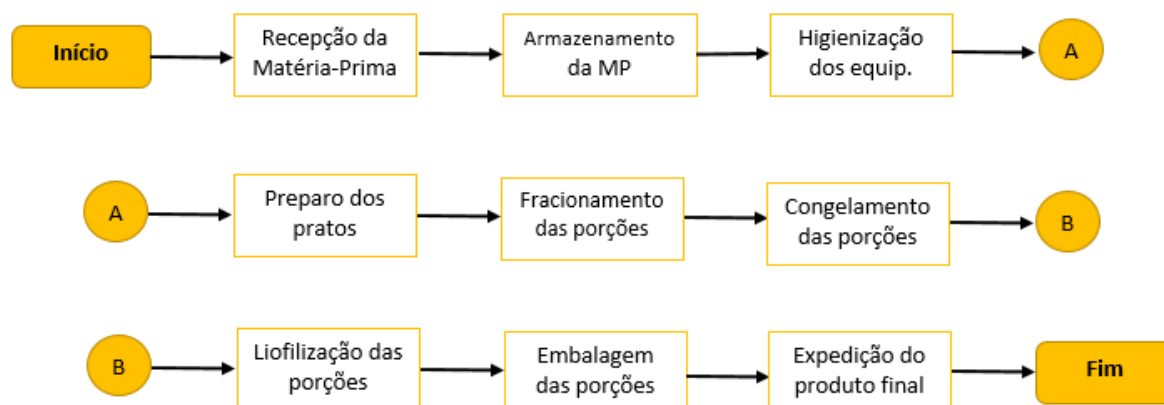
Início

Recepção da Matéria-Prima

Armazenamento da MP

Higienização dos equip.

A

A

Preparo dos pratos

Fracionamento das porções

Congelamento das porções

B

B

Liofilização das porções

Embalagem das porções

Expedição do produto final

Fim